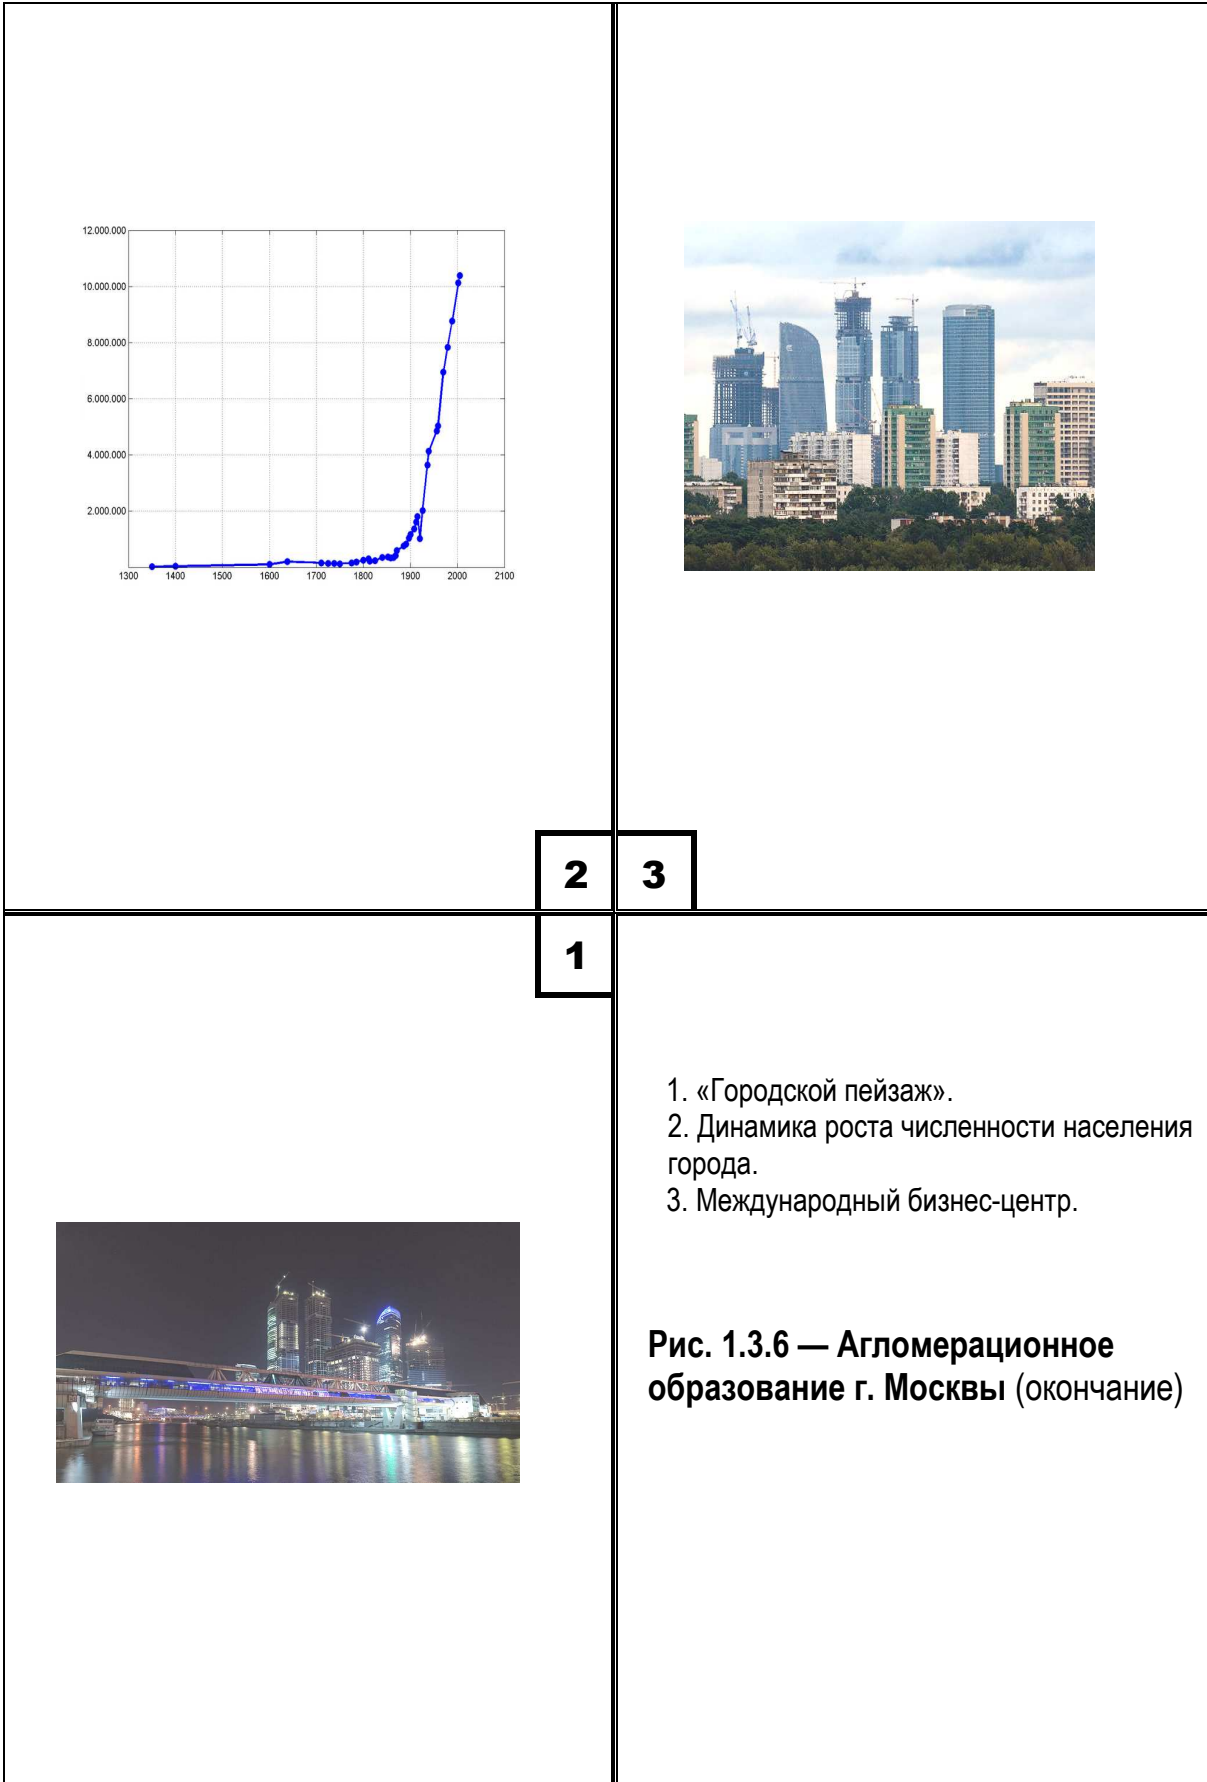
12.000.000
10.000.000
8.000.000
6.000.000
4.000.000
2.000.000

1300 1400 1500 1600 1700 1800 1900 2000 2100

2

3

1

1. «Городской пейзаж».
2. Динамика роста численности населения города.
3. Международный бизнес-центр.

**Рис. 1.3.6 — Агломерационное образование г. Москвы** (окончание)